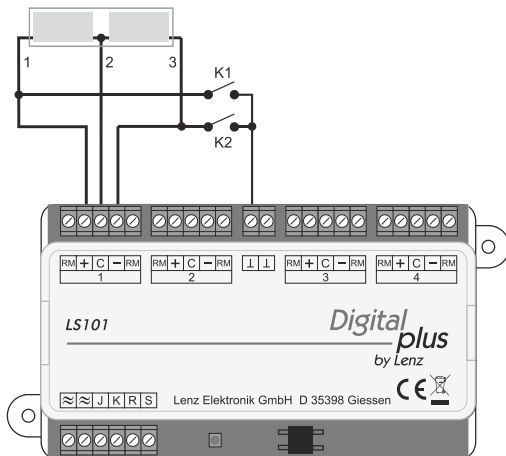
1
2
3
K1
K2

| RM | + | C | − | RM |
|---|---|---|---|---|
| 1 | | | | |

| RM | + | C | − | RM |
|---|---|---|---|---|
| 2 | | | | |

⊥ ⊥

| RM | + | C | − | RM |
|---|---|---|---|---|
| 3 | | | | |

| RM | + | C | − | RM |
|---|---|---|---|---|
| 4 | | | | |

LS101

Digital plus by Lenz

≈ ≈ J K R S

Lenz Elektronik GmbH D 35398 Giessen

CE